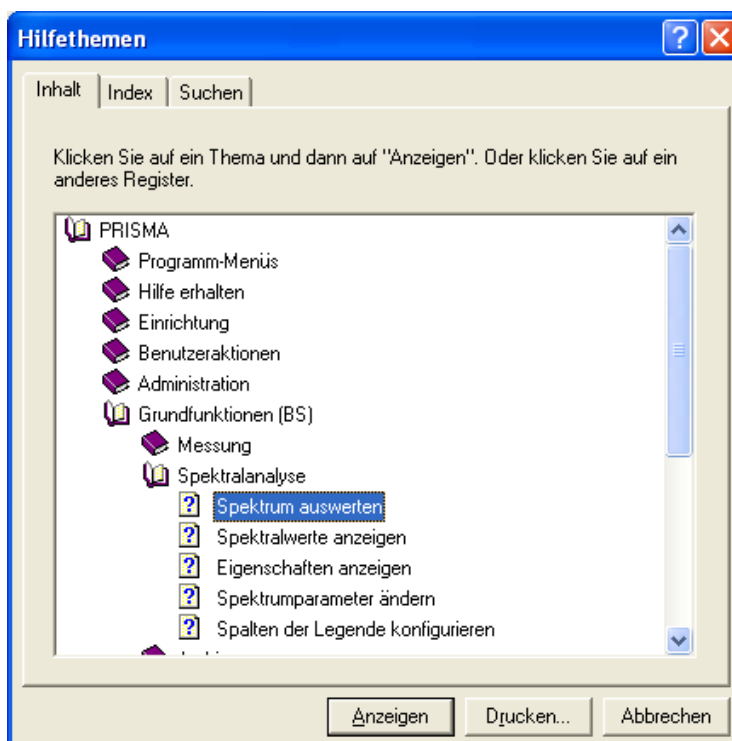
Hilfethemen

Inhalt | Index | Suchen

Klicken Sie auf ein Thema und dann auf "Anzeigen". Oder klicken Sie auf ein anderes Register.

PRISMA
Programm-Menüs
Hilfe erhalten
Einrichtung
Benutzeraktionen
Administration
Grundfunktionen (BS)
Messung
Spektralanalyse
Spektrum auswerten
Spektralwerte anzeigen
Eigenschaften anzeigen
Spektrumparameter ändern
Spalten der Legende konfigurieren
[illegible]

Anzeigen | Drucken... | Abbrechen